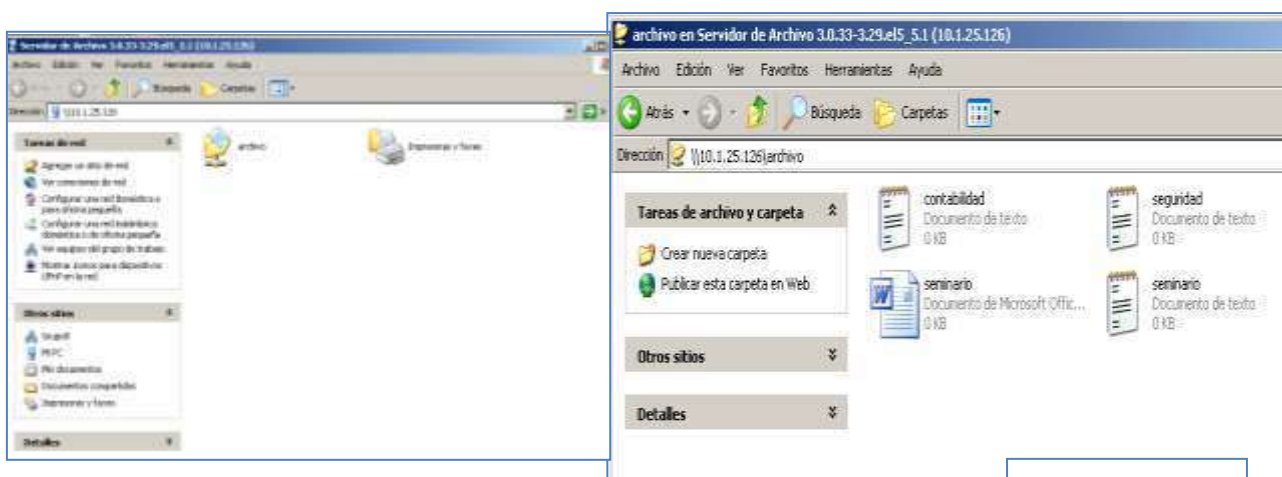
Servidor de Archivo 3.0.33-3.29.el5_5.1 (10.1.25.126)

Archivo Edición Ver Favoritos Herramientas Ayuda

Búsqueda Carpetas

Dirección \\10.1.25.126

Tareas de red

Agregar un sitio de red
Ver conexiones de red
Configurar una red doméstica o para oficina pequeña
Configurar una red inalámbrica doméstica o de oficina pequeña
Ver equipos del grupo de trabajo
Mostrar iconos para dispositivos UPnP en la red

Otros sitios

Mi PC
Mis documentos
Documentos compartidos
Impresoras y faxes

Detalles

archivo

Impresoras y faxes

archivo en Servidor de Archivo 3.0.33-3.29.el5_5.1 (10.1.25.126)

Archivo Edición Ver Favoritos Herramientas Ayuda

Atrás Búsqueda Carpetas

Dirección \\10.1.25.126\archivo

Tareas de archivo y carpeta

Crear nueva carpeta
Publicar esta carpeta en Web

Otros sitios

Detalles

contabilidad
Documento de texto
0 KB

seguridad
Documento de texto
0 KB

seminario
Documento de Microsoft Offic...
0 KB

seminario
Documento de texto
0 KB